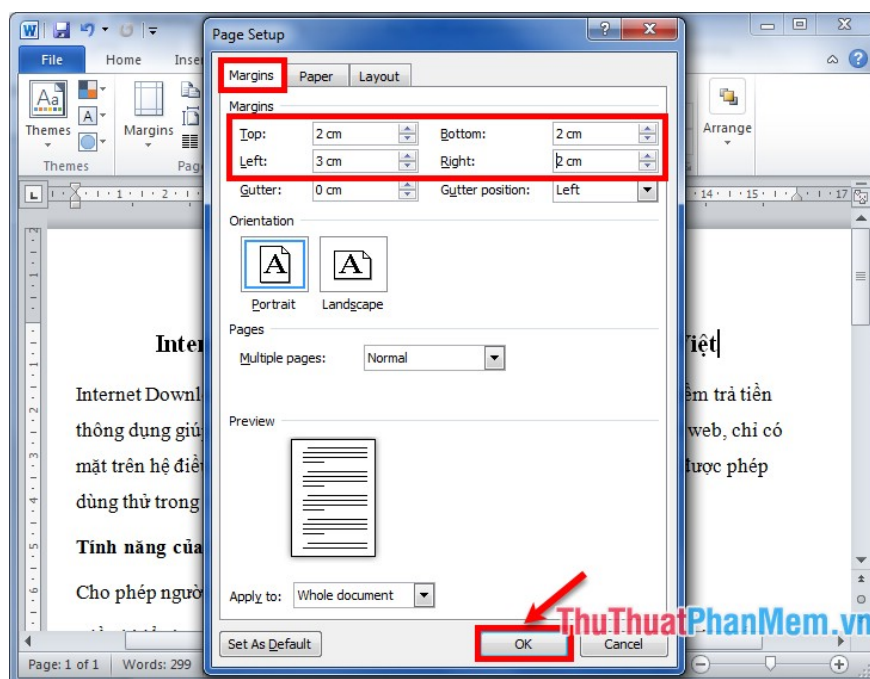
File Home Inse

Themes Margins

Themes Page

Arrange

Page Setup

Margins Paper Layout

Margins

Top: 2 cm Bottom: 2 cm

Left: 3 cm Right: 2 cm

Gutter: 0 cm Gutter position: Left

Orientation

Portrait Landscape

Pages

Multiple pages: Normal

Preview

Apply to: Whole document

Set As Default OK Cancel

Inter Việt

Internet Downl ềm trả tiền

thông dụng giú web, chỉ có

mặt trên hệ điề ược phép

dùng thử trong

Tính năng củ

Cho phép ngườ

Page: 1 of 1 Words: 299

ThuThuatPhanMem.vn